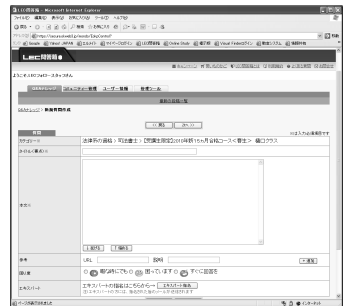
LEC質問箱 - Microsoft Internet Explorer

ファイル(F) 編集(E) 表示(V) お気に入り(A) ツール(T) ヘルプ(H)

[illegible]

LEC質問箱

ようこそ LEC フォーラムへ

Q&Aトップ | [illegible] | ユーザー情報 | 検索ツール

新規質問作成

< 戻る | 次へ >

新規

カテゴリー | 法律系の資格 > 司法書士 > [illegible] 2010年秋 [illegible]

タイトル(必須)

本文

参考 | URL | 説明 | 追加

困り度 | 暇な時にでも | 困っています | すぐに回答を

エキスパート | エキスパートの指名はこちらから | エキスパート指名

ページが表示されました | インターネット